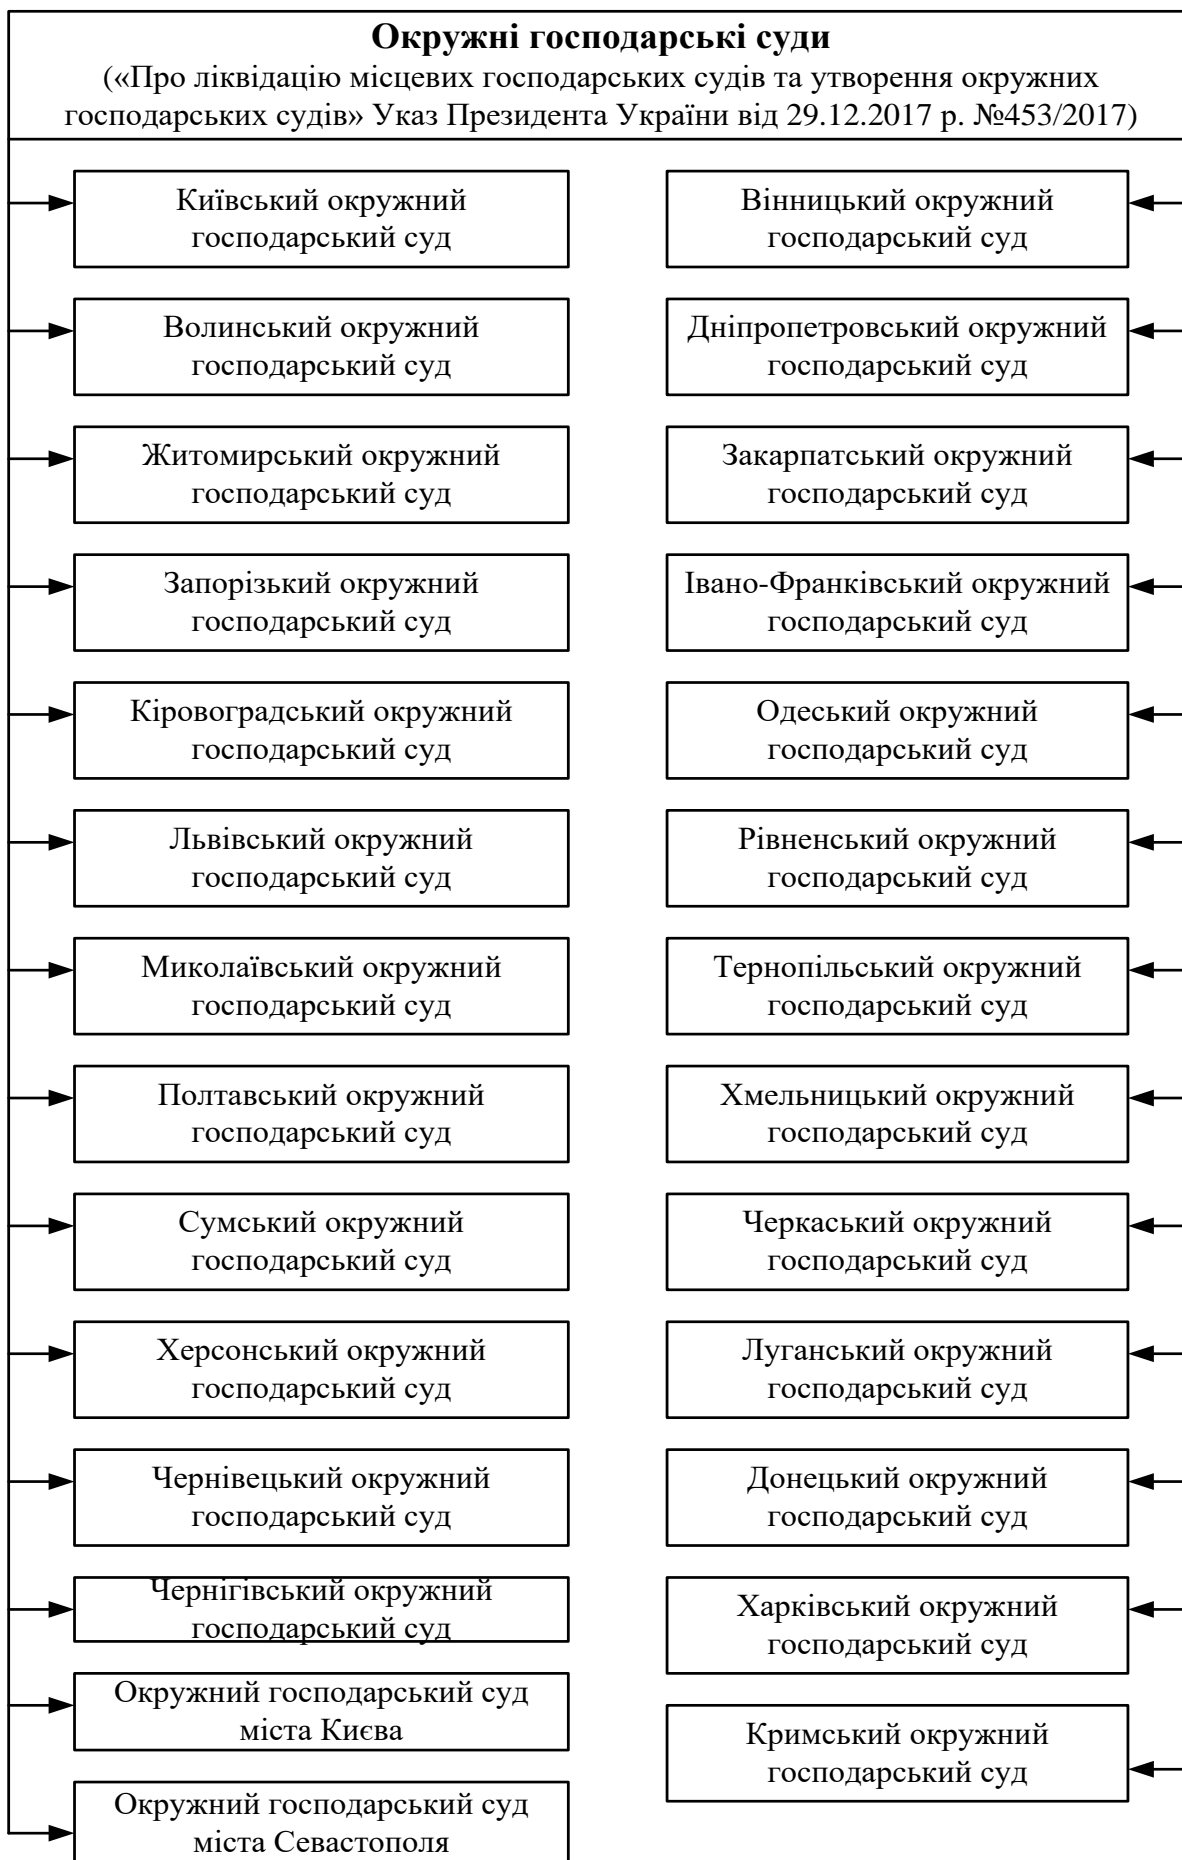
**Окружні господарські суди**
(«Про ліквідацію місцевих господарських судів та утворення окружних господарських судів» Указ Президента України від 29.12.2017 р. №453/2017)

Київський окружний господарський суд

Волинський окружний господарський суд

Житомирський окружний господарський суд

Запорізький окружний господарський суд

Кіровоградський окружний господарський суд

Львівський окружний господарський суд

Миколаївський окружний господарський суд

Полтавський окружний господарський суд

Сумський окружний господарський суд

Херсонський окружний господарський суд

Чернівецький окружний господарський суд

Чернігівський окружний господарський суд

Окружний господарський суд міста Києва

Окружний господарський суд міста Севастополя

Вінницький окружний господарський суд

Дніпропетровський окружний господарський суд

Закарпатський окружний господарський суд

Івано-Франківський окружний господарський суд

Одеський окружний господарський суд

Рівненський окружний господарський суд

Тернопільський окружний господарський суд

Хмельницький окружний господарський суд

Черкаський окружний господарський суд

Луганський окружний господарський суд

Донецький окружний господарський суд

Харківський окружний господарський суд

Кримський окружний господарський суд